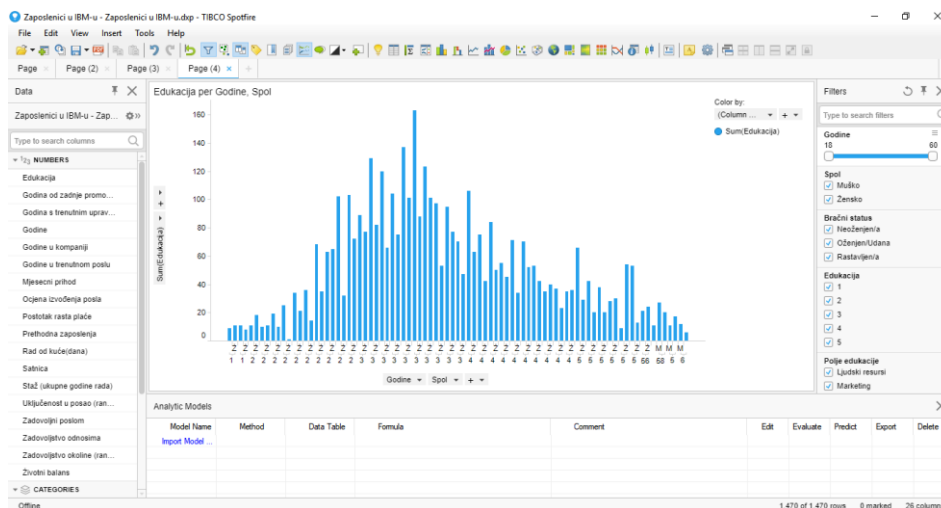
Zaposlenici u IBM-u - Zaposlenici u IBM-u.dxp - TIBCO Spotfire

File Edit View Insert Tools Help

Page Page (2) Page (3) Page (4) × +

Data

Zaposlenici u IBM-u - Zap...

Type to search columns

NUMBERS

Edukacija
Godina od zadnje promo...
Godina s trenutnim uprav...
Godine
Godine u kompaniji
Godine u trenutnom poslu
Mjesecni prihod
Ocjena izvođenja posla
Postotak rasta plaće
Prethodna zaposlenja
Rad od kuće(dana)
Satnica
Staž (ukupne godine rada)
Uključenost u posao (ran...
Zadovoljni poslom
Zadovoljstvo odnosima
Zadovoljstvo okoline (ran...
Životni balans

CATEGORIES

Edukacija per Godine, Spol

Color by:
(Column ...
Sum(Edukacija)

160
140
120
100
80
60
40
20
0

Sum(Edukacija)

2 2 2 2 2 2 2 2 2 2 2 2 2 2 2 3 3 3 3 3 3 3 3 3 3 3 4 4 4 4 4 4 4 4 4 4 5 5 5 5 5 5 5 5 5 M M M
1 1 2 2 2 2 2 2 2 2 2 2 2 2 2 3 3 3 3 3 3 3 3 3 3 3 4 4 4 4 4 4 4 4 4 4 5 5 5 5 5 5 5 5 56 58 5 6

Godine Spol + 

Filters

Type to search filters

Godine
18 60

Spol
Muško
Žensko

Bračni status
Neoženjen/a
Oženjen/Udana
Rastavljen/a

Edukacija
1
2
3
4
5

Polje edukacije
Ljudski resursi
Marketing

Analytic Models

| Model Name | Method | Data Table | Formula | Comment | Edit | Evaluate | Predict | Export | Delete |
|---|---|---|---|---|---|---|---|---|---|
| Import Model ... | | | | | | | | | |

Offline

1 470 of 1 470 rows 0 marked 26 column